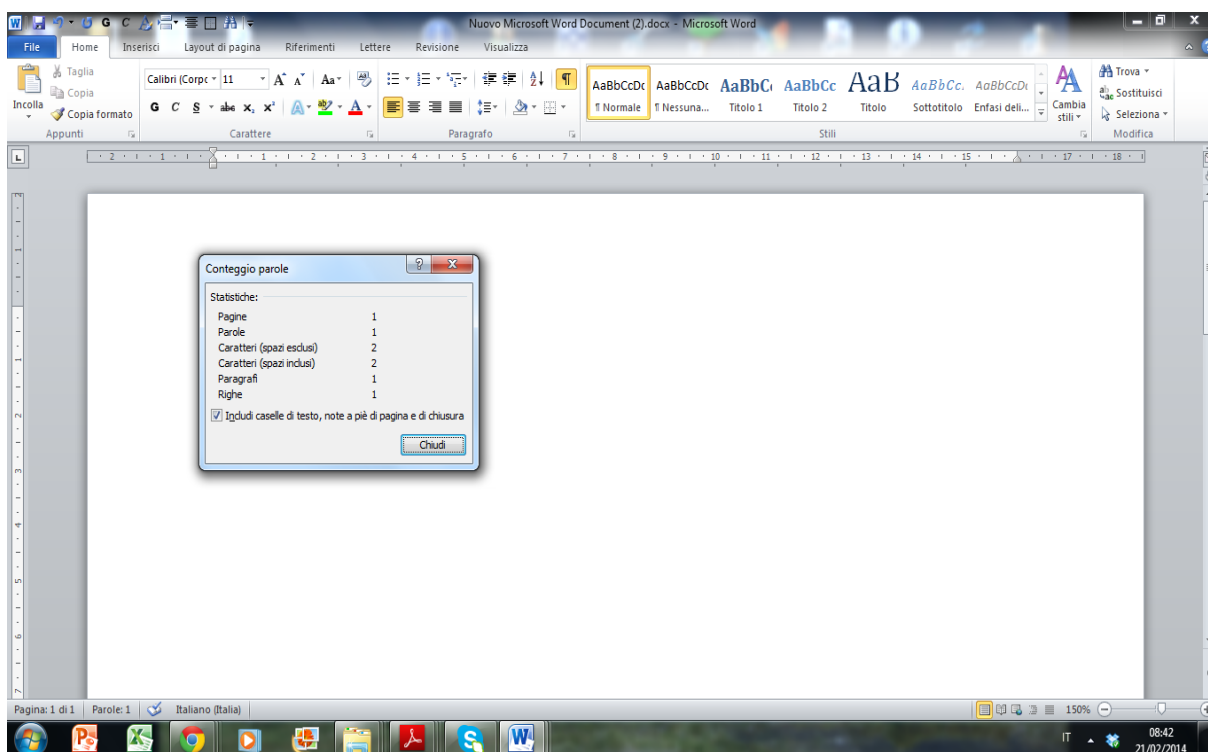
Nuovo Microsoft Word Document (2).docx - Microsoft Word

File | Home | Inserisci | Layout di pagina | Riferimenti | Lettere | Revisione | Visualizza

Taglia
Copia
Incolla
Copia formato
Appunti

Calibri (Corpo | 11
G C S abc $x_2$ $x^2$
Carattere

Paragrafo

AaBbCcDc ¶ Normale | AaBbCcDc ¶ Nessuna... | AaBbC Titolo 1 | AaBbCc Titolo 2 | AaB Titolo | AaBbCc. Sottotitolo | AaBbCcDc Enfasi deli...
Cambia stili
Stili

Trova
Sostituisci
Seleziona
Modifica

Conteggio parole

Statistiche:

| | |
|---|---|
| Pagine | 1 |
| Parole | 1 |
| Caratteri (spazi esclusi) | 2 |
| Caratteri (spazi inclusi) | 2 |
| Paragrafi | 1 |
| Righe | 1 |

Includi caselle di testo, note a piè di pagina e di chiusura

Chiudi

Pagina: 1 di 1 | Parole: 1 | Italiano (Italia)

150%

IT
08:42
21/02/2014